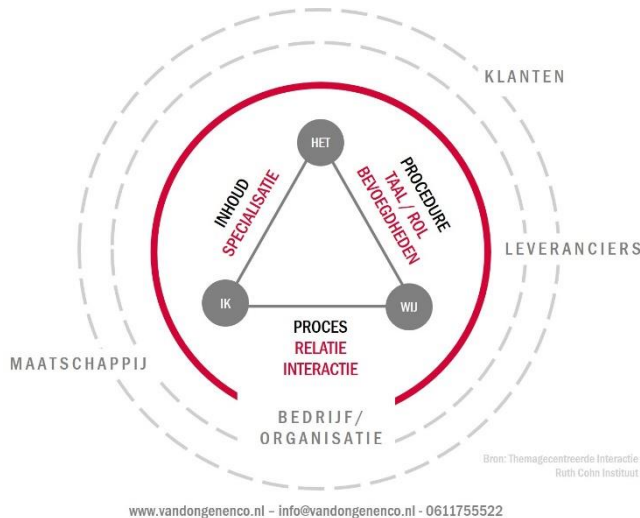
KLANTEN

HET

INHOUD
SPECIALISATIE

PROCEDURE
TAAL / ROL
BEVOEGDHEDEN

LEVERANCIERS

IK

WIJ

PROCES
RELATIE
INTERACTIE

MAATSCHAPPIJ

BEDRIJF/
ORGANISATIE

Bron: Themagecentreerde Interactie
Ruth Cohn Instituut

www.vandongenenco.nl – info@vandongenenco.nl - 0611755522